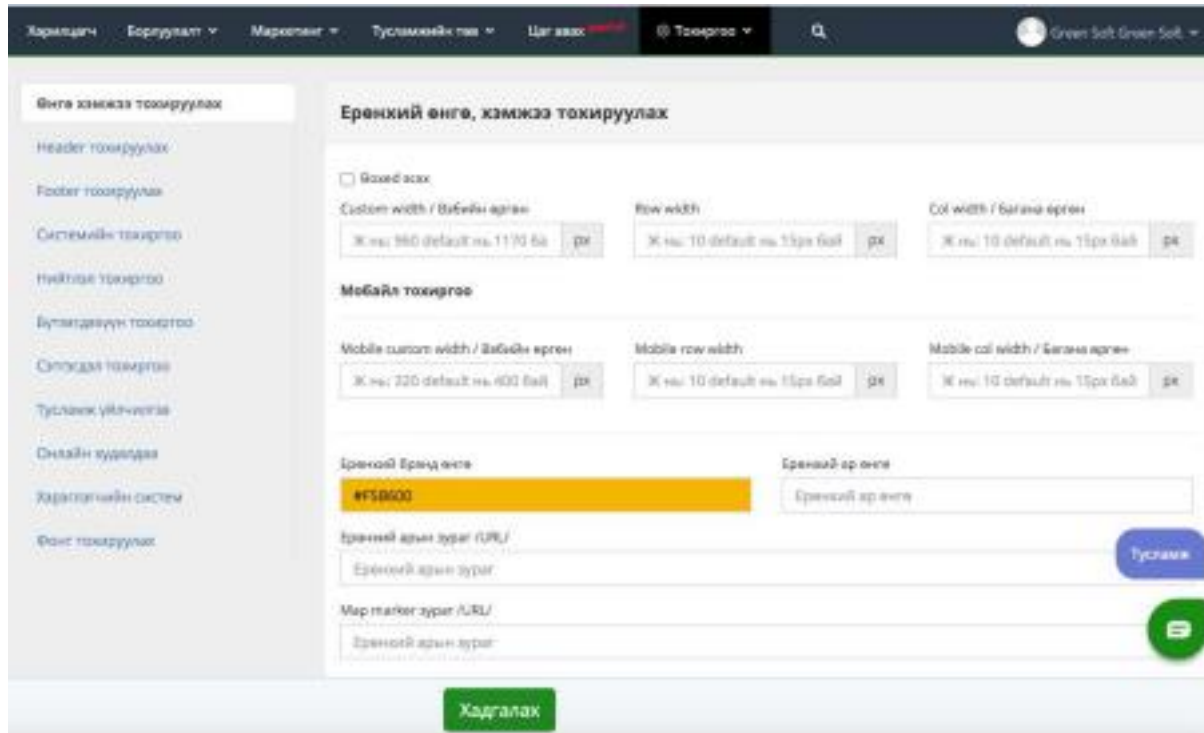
Харилцагч Борлуулалт ▾ Маркетинг ▾ Тусламжийн төв ▾ Цаг авах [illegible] ⚙ Тохиргоо ▾ Green Soft Green Soft ▾

Өнгө хэмжээ тохируулах
Header тохируулах
Footer тохируулах
Системийн тохиргоо
Нийтлэл тохиргоо
Бүтээгдэхүүн тохиргоо
Сэтгэгдэл тохиргоо
Туслах үйлчилгээ
Онлайн худалдаа
Харилцагчийн систем
Фонт тохируулах

Ерөнхий өнгө, хэмжээ тохируулах

Boxed эсэх

Custom width / Вэбийн өргөн
Ж нь: 960 default нь 1170 ба px

Row width
Ж нь: 10 default нь 15px байх px

Col width / Багана өргөн
Ж нь: 10 default нь 15px байх px

Мобайл тохиргоо

Mobile custom width / Вэбийн өргөн
Ж нь: 320 default нь 400 байх px

Mobile row width
Ж нь: 10 default нь 15px байх px

Mobile col width / Багана өргөн
Ж нь: 10 default нь 15px байх px

Ерөнхий Бранд өнгө
#F5B600

Ерөнхий ар өнгө
Ерөнхий ар өнгө

Ерөнхий арын зураг /URL/
Ерөнхий арын зураг

Map marker зураг /URL/
Ерөнхий арын зураг

Тусламж

Хадгалах